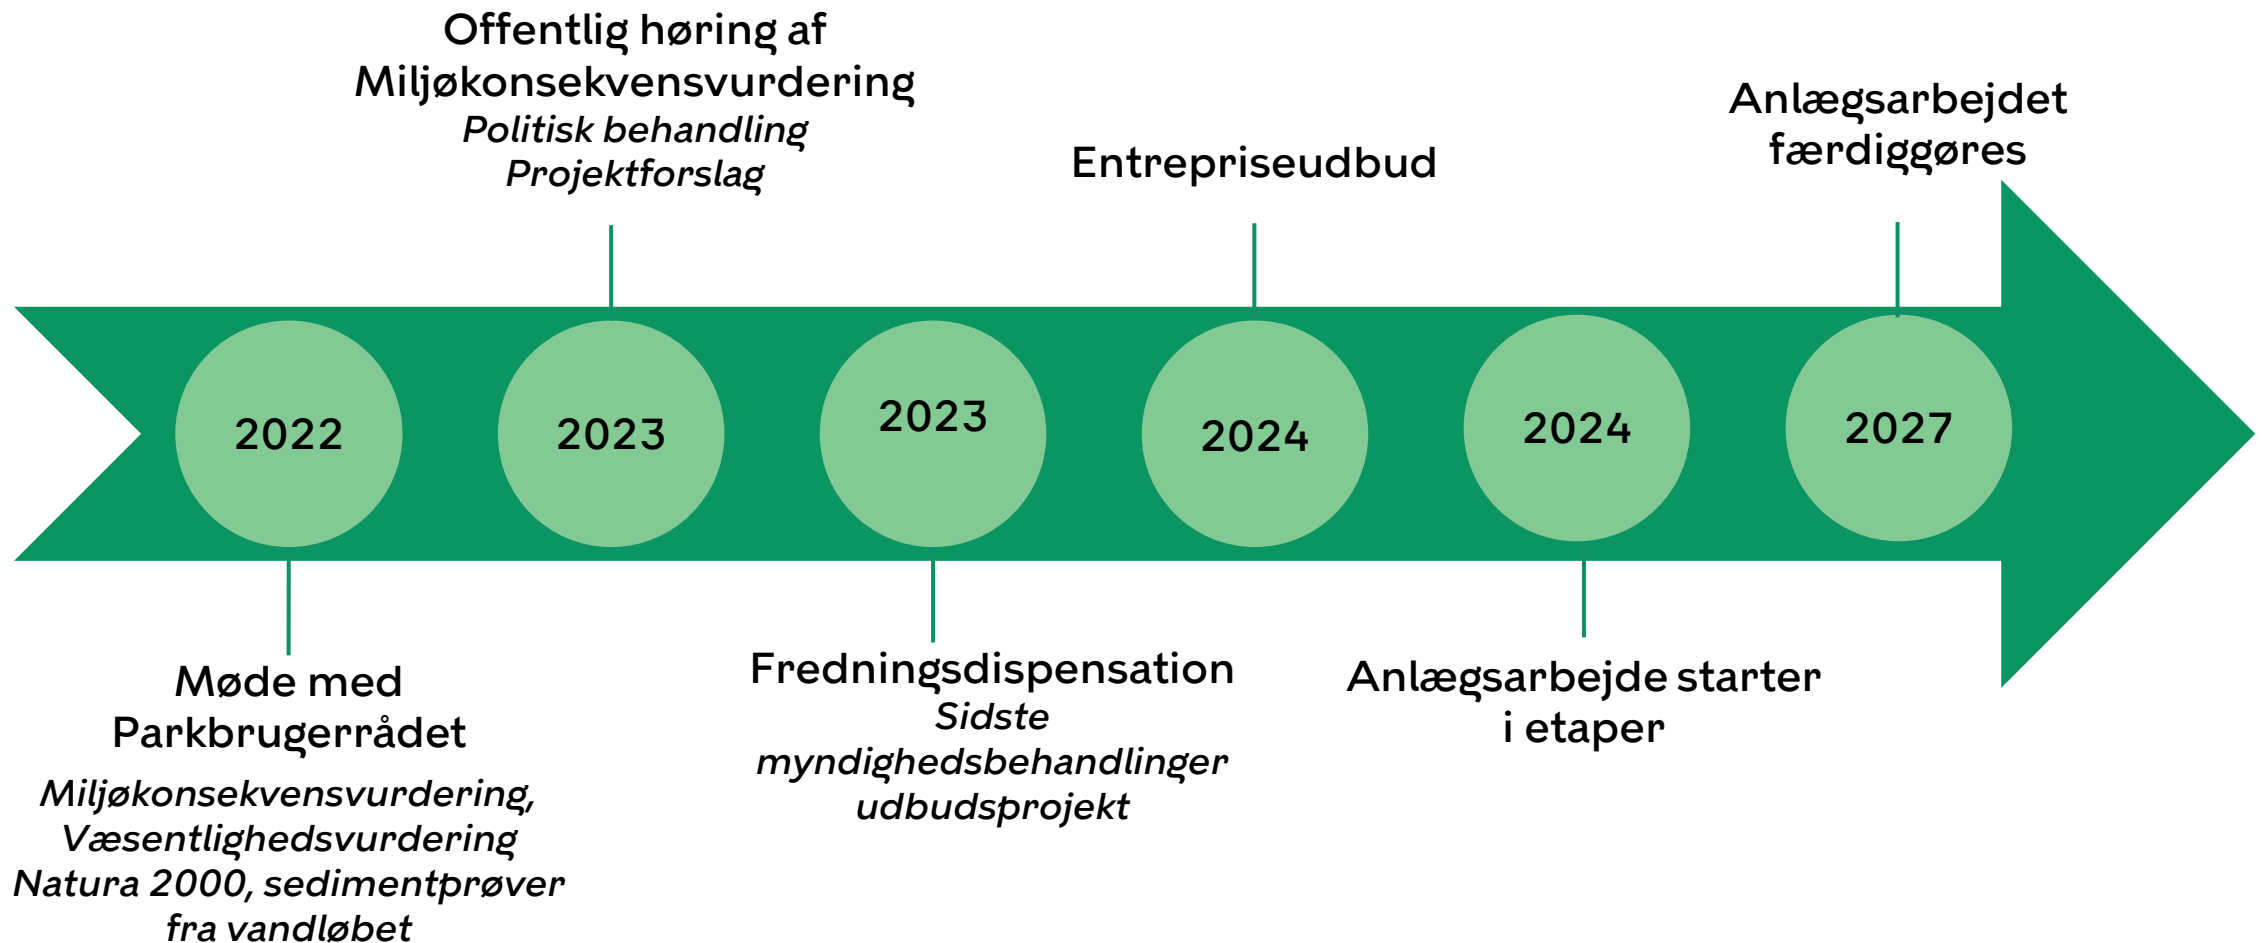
Offentlig høring af Miljøkonsekvensvurdering
*Politisk behandling Projektforslag*

Entrepriseudbud

Anlægsarbejdet færdiggøres

2022

2023

2023

2024

2024

2027

Møde med Parkbrugerrådet
*Miljøkonsekvensvurdering, Væsentlighedsvurdering Natura 2000, sedimentprøver fra vandløbet*

Fredningsdispensation
*Sidste myndighedsbehandlinger udbudsprojekt*

Anlægsarbejde starter i etaper